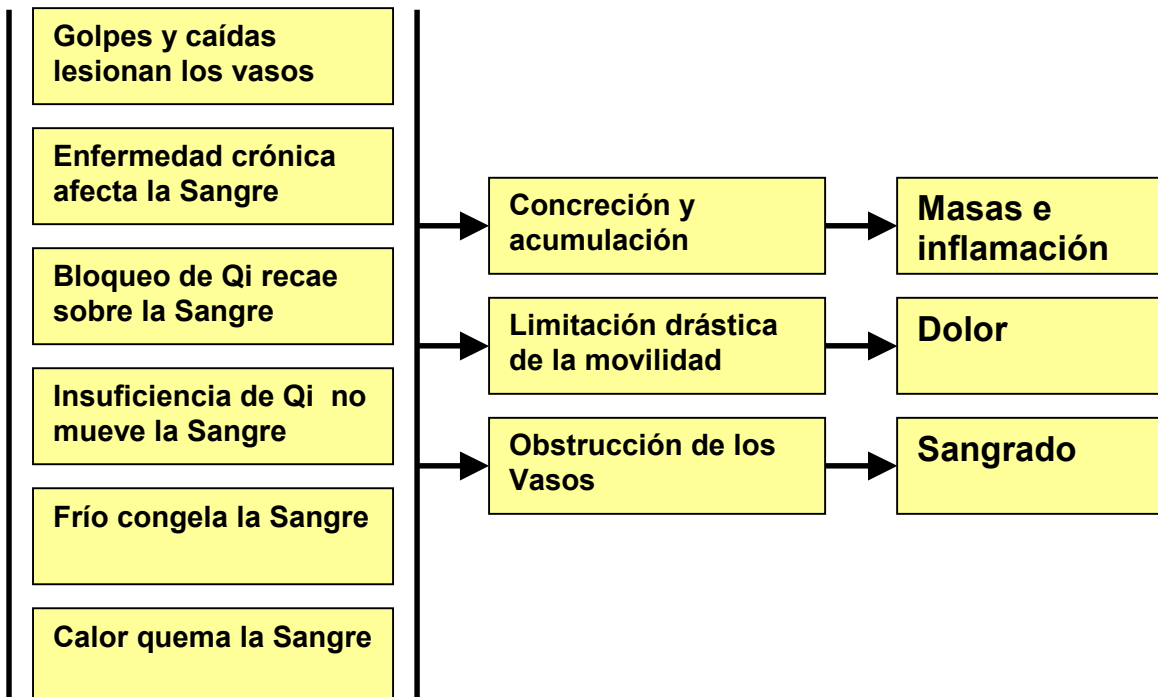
Golpes y caídas lesionan los vasos

Enfermedad crónica afecta la Sangre

Bloqueo de Qi recae sobre la Sangre

Insuficiencia de Qi no mueve la Sangre

Frío congela la Sangre

Calor quema la Sangre

Concreción y acumulación

Masas e inflamación

Limitación drástica de la movilidad

Dolor

Obstrucción de los Vasos

Sangrado